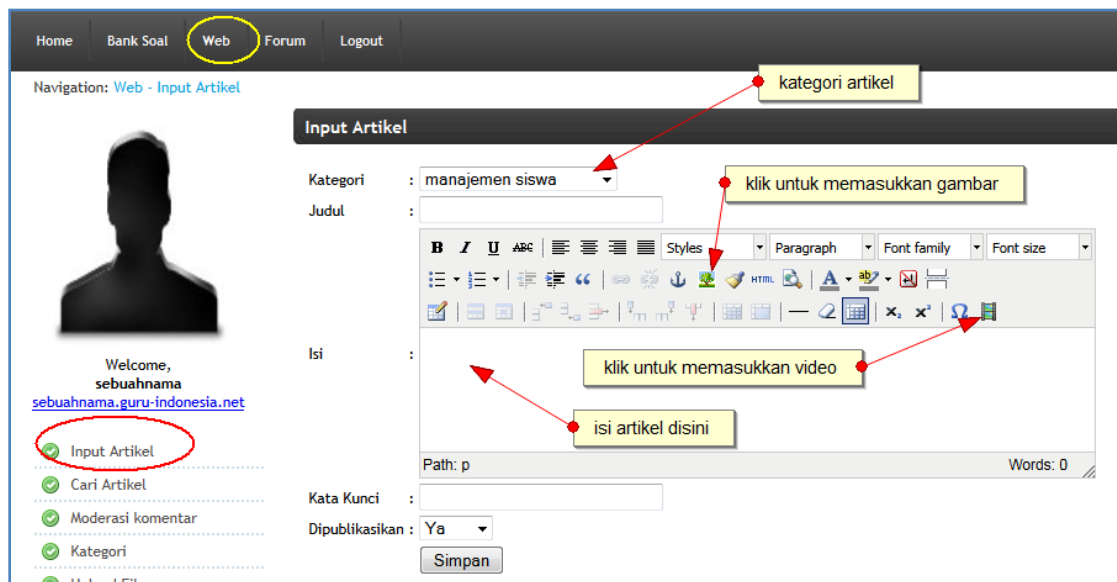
Home Bank Soal Web Forum Logout

Navigation: Web - Input Artikel

kategori artikel

Input Artikel

Kategori : manajemen siswa

Judul :

klik untuk memasukkan gambar

B I U ABC Styles Paragraph Font family Font size

HTML

A

Ω

Welcome,
sebuahnama
sebuahnama.guru-indonesia.net

Isi :

klik untuk memasukkan video

isi artikel disini

Path: p Words: 0

Input Artikel

Cari Artikel

Moderasi komentar

Kategori

Kata Kunci :

Dipublikasikan : Ya

Simpan